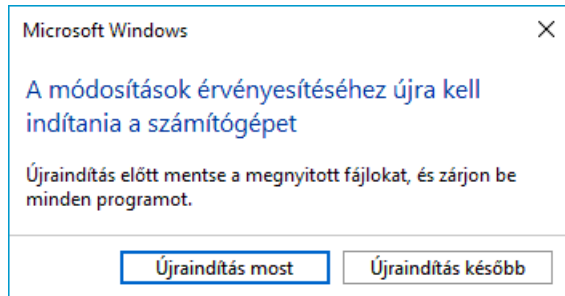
Microsoft Windows

×

A módosítások érvényesítéséhez újra kell indítania a számítógépet

Újraindítás előtt mentse a megnyitott fájlokat, és zárjon be minden programot.

Újraindítás most

Újraindítás később